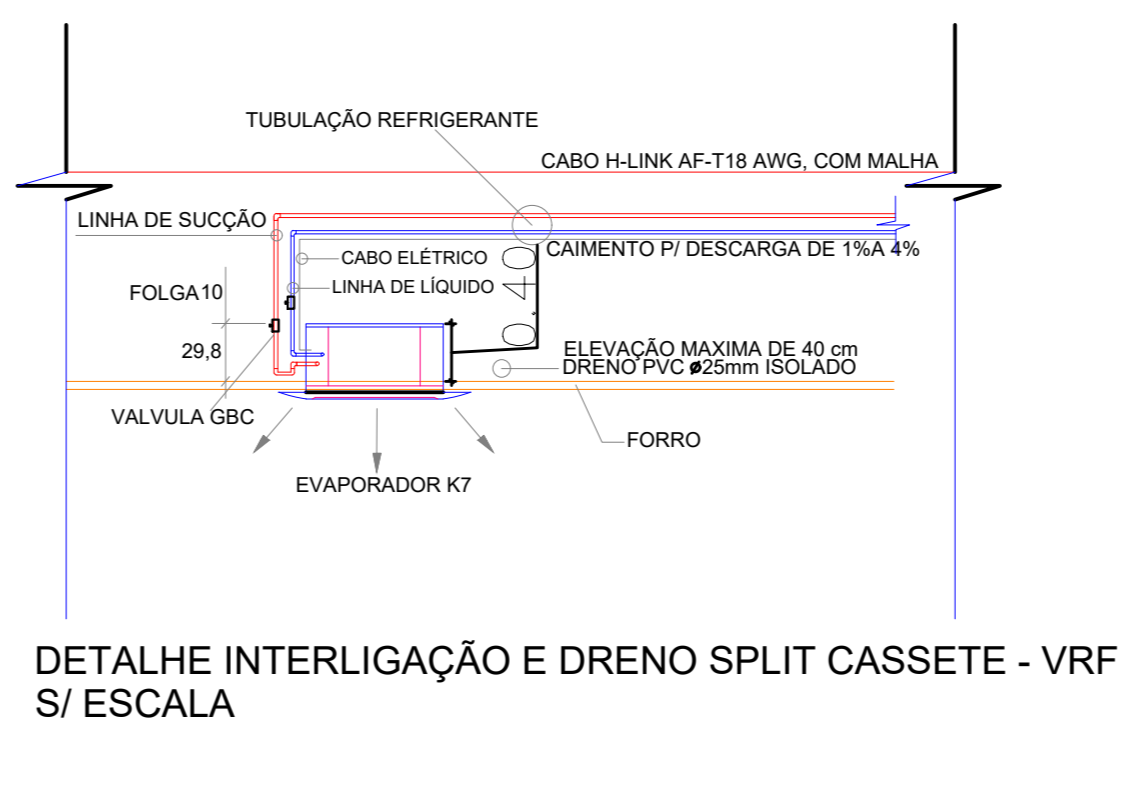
TUBULAÇÃO REFRIGERANTE

CABO H-LINK AF-T18 AWG, COM MALHA

LINHA DE SUCÇÃO

CABO ELÉTRICO

CAIMENTO P/ DESCARGA DE 1%A 4%

LINHA DE LÍQUIDO

FOLGA10

40

29,8

ELEVAÇÃO MAXIMA DE 40 cm
DRENO PVC ø25mm ISOLADO

VALVULA GBC

FORRO

EVAPORADOR K7

DETALHE INTERLIGAÇÃO E DRENO SPLIT CASSETE - VRF
S/ ESCALA